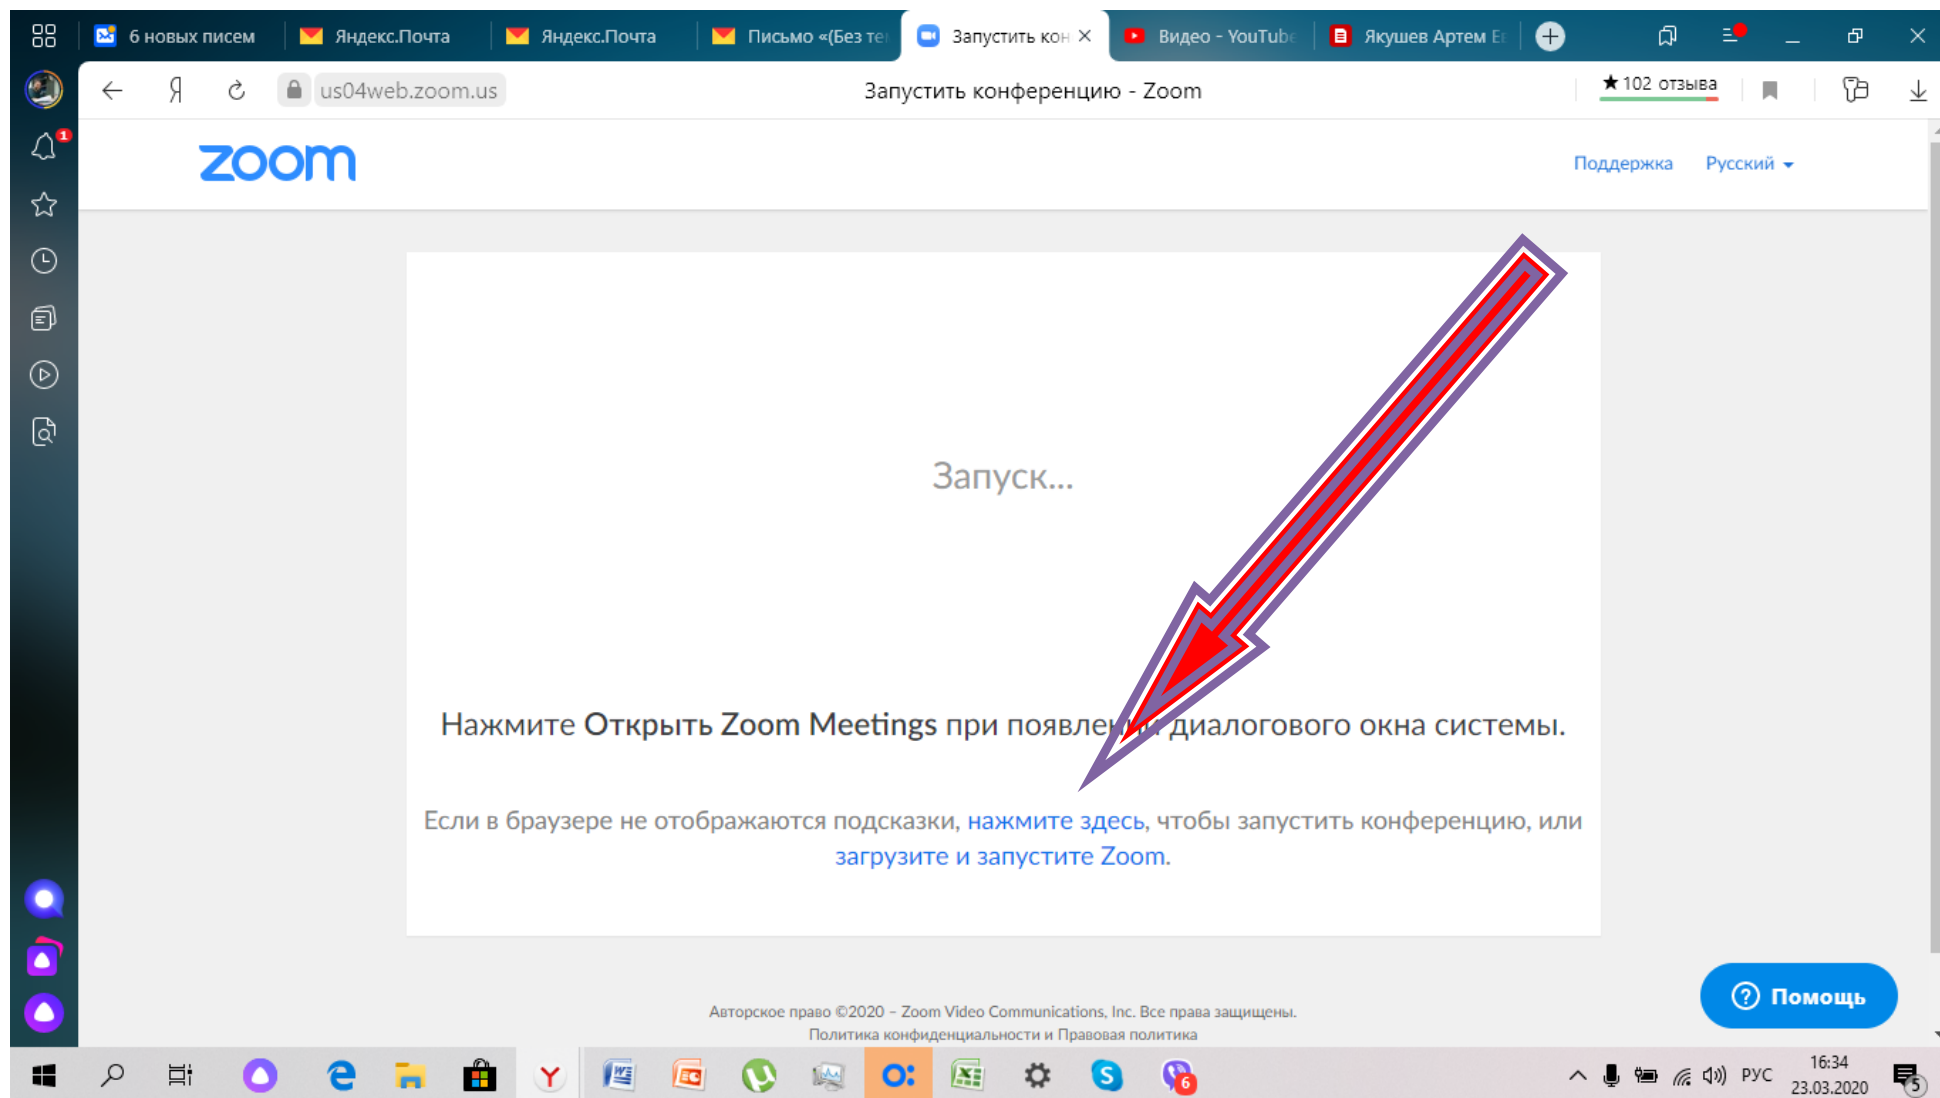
6 новых писем | Яндекс.Почта | Яндекс.Почта | Письмо «(Без те | Запустить кон | Видео - YouTube | Якушев Артем Е

1

Я us04web.zoom.us Запустить конференцию - Zoom ★ 102 отзыва

zoom

Поддержка Русский

Запуск...

Нажмите **Открыть Zoom Meetings** при появлен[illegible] диалогового окна системы.

Если в браузере не отображаются подсказки, нажмите здесь, чтобы запустить конференцию, или загрузите и запустите Zoom.

Авторское право ©2020 – Zoom Video Communications, Inc. Все права защищены.
Политика конфиденциальности и Правовая политика

Помощь

6 РУС 16:34 23.03.2020 5